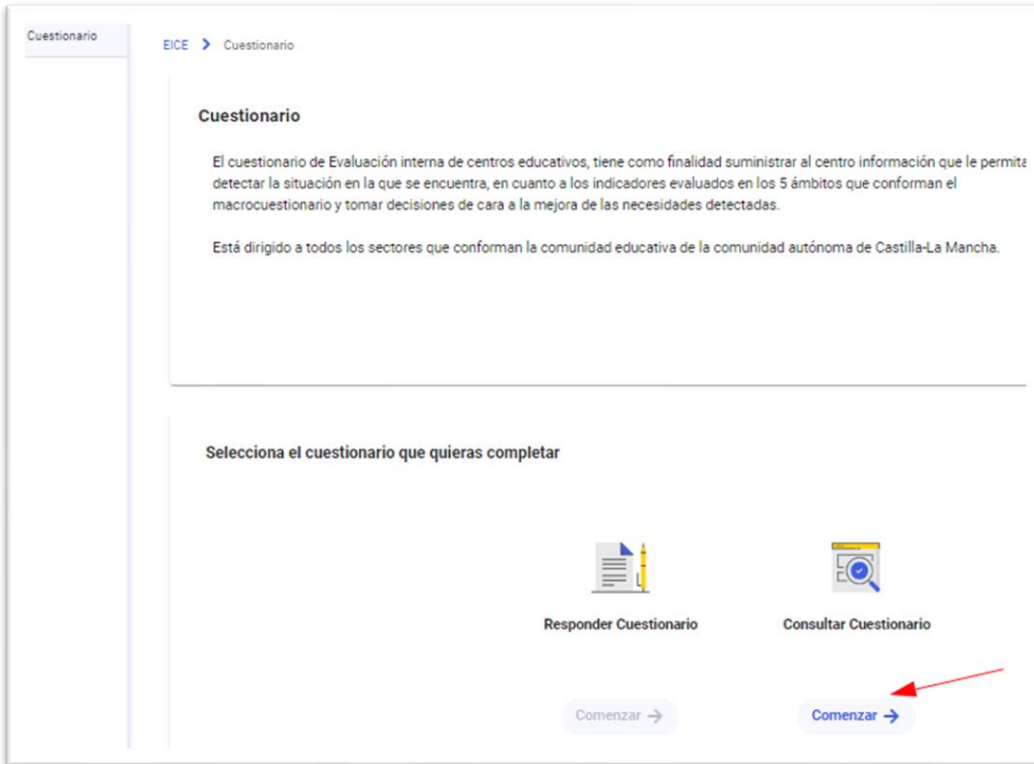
Cuestionario

EICE > Cuestionario

Cuestionario

El cuestionario de Evaluación interna de centros educativos, tiene como finalidad suministrar al centro información que le permita detectar la situación en la que se encuentra, en cuanto a los indicadores evaluados en los 5 ámbitos que conforman el macrocuestionario y tomar decisiones de cara a la mejora de las necesidades detectadas.

Está dirigido a todos los sectores que conforman la comunidad educativa de la comunidad autónoma de Castilla-La Mancha.

Selecciona el cuestionario que quieras completar

Responder Cuestionario

Consultar Cuestionario

Comenzar →

Comenzar →